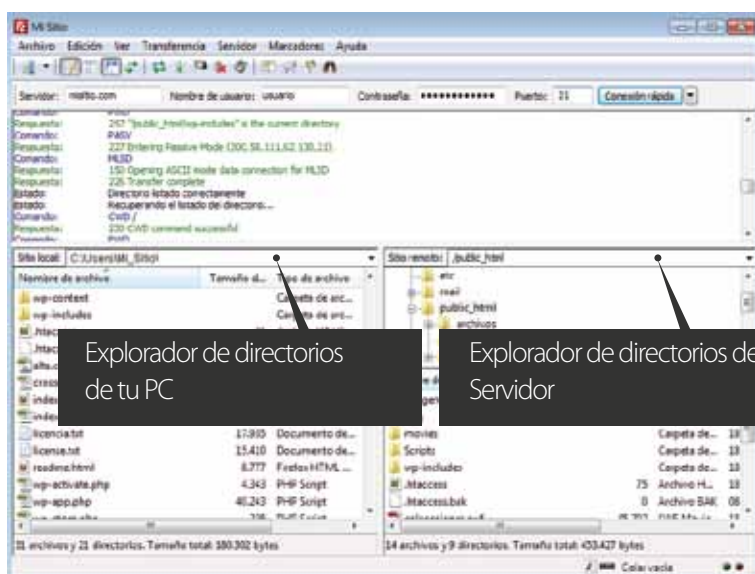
Mi Sitio

Archivo Edición Ver Transferencia Servidor Marcadores Ayuda

Servidor: misitio.com Nombre de usuario: usuario Contraseña: •••••••••••• Puerto: 21 Conexión rápida

Respuesta: 257 "/public_html/wp-includes" is the current directory
Comando: PASV
Respuesta: 227 Entering Passive Mode (200,58,111,62,130,21)
Comando: MLSD
Respuesta: 150 Opening ASCII mode data connection for MLSD
Respuesta: 226 Transfer complete
Estado: Directorio listado correctamente
Estado: Recuperando el listado del directorio...
Comando: CWD /
Respuesta: 250 CWD command successful

Sitio local: C:\Users\Mi_Sitio\

Nombre de archivo | Tamaño d... | Tipo de archivo
wp-content | | Carpeta de arc...
wp-includes | | Carpeta de arc...
.htacc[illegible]
.htacc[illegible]
alta.c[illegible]
cross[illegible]
index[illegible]
index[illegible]
licencia.txt | 17.935 | Documento de...
license.txt | 15.410 | Documento de...
readme.html | 8.777 | Firefox HTML ...
wp-activate.php | 4.343 | PHP Script
wp-app.php | 40.243 | PHP Script

31 archivos y 21 directorios. Tamaño total: 180.302 bytes

Sitio remoto: /public_html

etc
mail
public_html
archivos

movies | | Carpeta de... 18
Scripts | | Carpeta de... 18
wp-includes | | Carpeta de... 18
.htaccess | 75 | Archivo H... 18
.htaccess.bak | 0 | Archivo BAK 08

14 archivos y 9 directorios. Tamaño total: 453.427 bytes

Cola: vacía

Explorador de directorios de tu PC

Explorador de directorios del Servidor